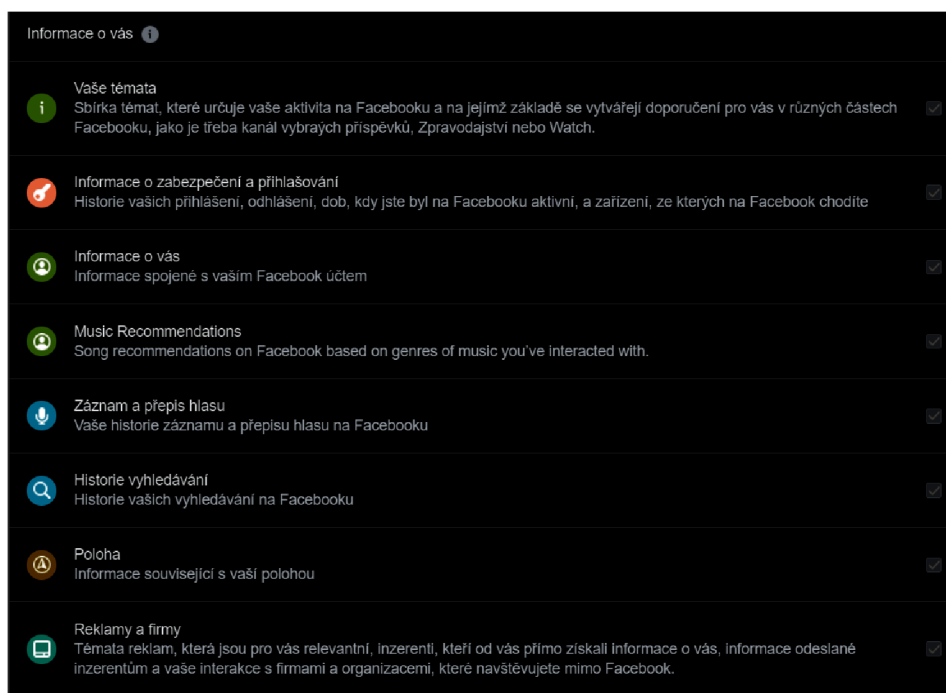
Informace o vás

Vaše témata
Sbírka témat, které určuje vaše aktivita na Facebooku a na jejímž základě se vytvářejí doporučení pro vás v různých částech Facebooku, jako je třeba kanál vybraých příspěvků, Zpravodajství nebo Watch.

Informace o zabezpečení a přihlašování
Historie vašich přihlášení, odhlášení, dob, kdy jste byl na Facebooku aktivní, a zařízení, ze kterých na Facebook chodíte

Informace o vás
Informace spojené s vaším Facebook účtem

Music Recommendations
Song recommendations on Facebook based on genres of music you've interacted with.

Záznam a přepis hlasu
Vaše historie záznamu a přepisu hlasu na Facebooku

Historie vyhledávání
Historie vašich vyhledávání na Facebooku

Poloha
Informace související s vaší polohou

Reklamy a firmy
Témata reklam, která jsou pro vás relevantní, inzerenti, kteří od vás přímo získali informace o vás, informace odeslané inzerentům a vaše interakce s firmami a organizacemi, které navštěvujete mimo Facebook.